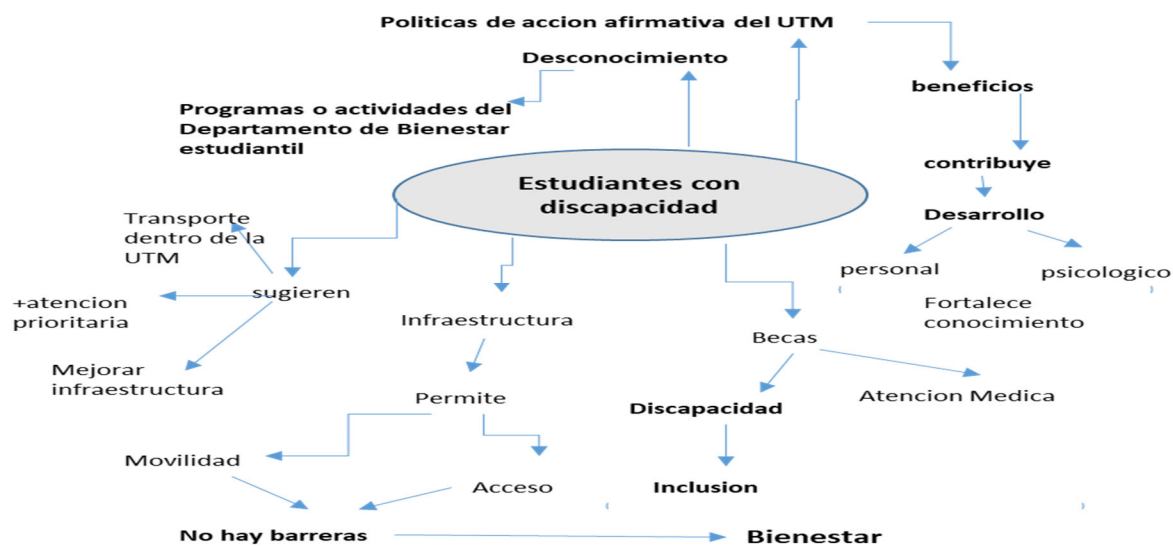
Politicas de accion afirmativa del UTM

Desconocimiento

Programas o actividades del Departamento de Bienestar estudiantil

beneficios

contribuye

Desarrollo

personal

psicologico

Fortalece conocimiento

Estudiantes con discapacidad

Transporte dentro de la UTM

sugieren

+atencion prioritaria

Mejorar infraestructura

Infraestructura

Permite

Movilidad

Acceso

No hay barreras

Bienestar

Becas

Discapacidad

Atencion Medica

Inclusion